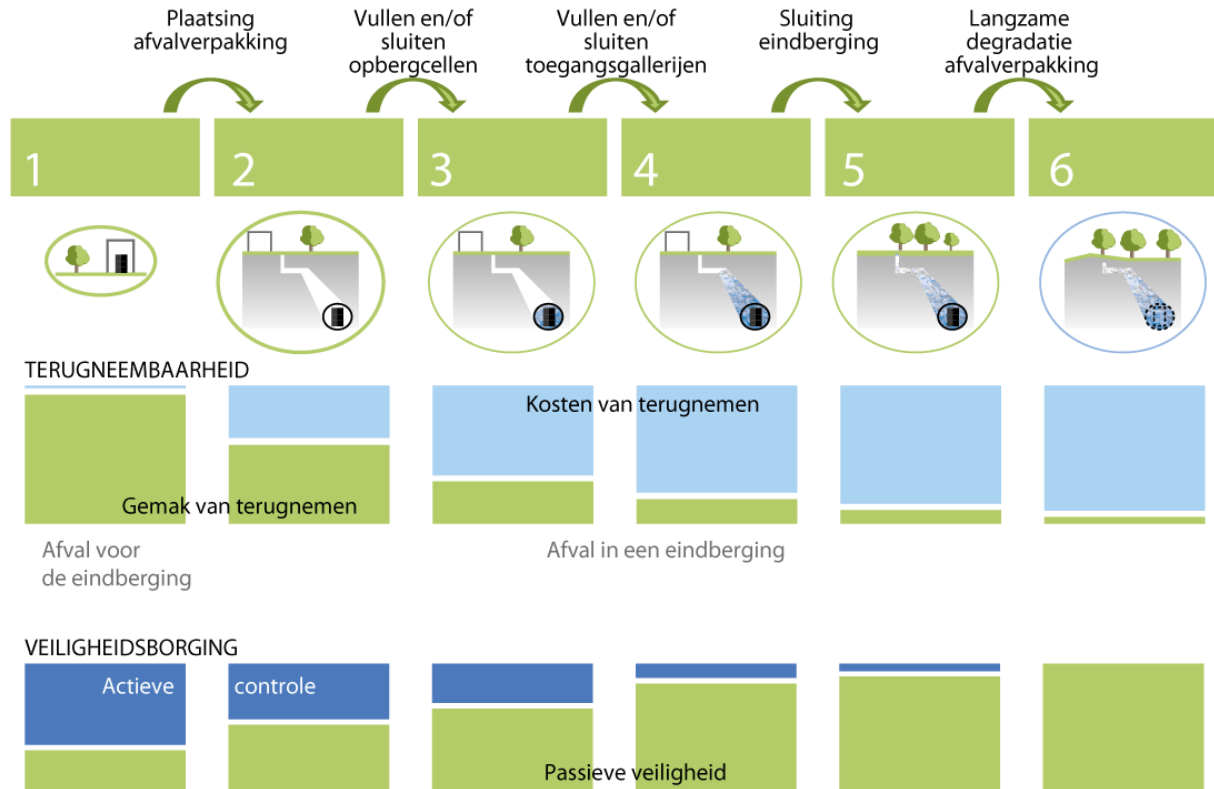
Plaatsing afvalverpakking

Vullen en/of sluiten opbergcellen

Vullen en/of sluiten toegangsgallerijen

Sluiting eindberging

Langzame degradatie afvalverpakking

1

2

3

4

5

6

TERUGNEEMBAARHEID

Kosten van terugnemen

Gemak van terugnemen

Afval voor de eindberging

Afval in een eindberging

VEILIGHEIDSBORGING

Actieve controle

Passieve veiligheid